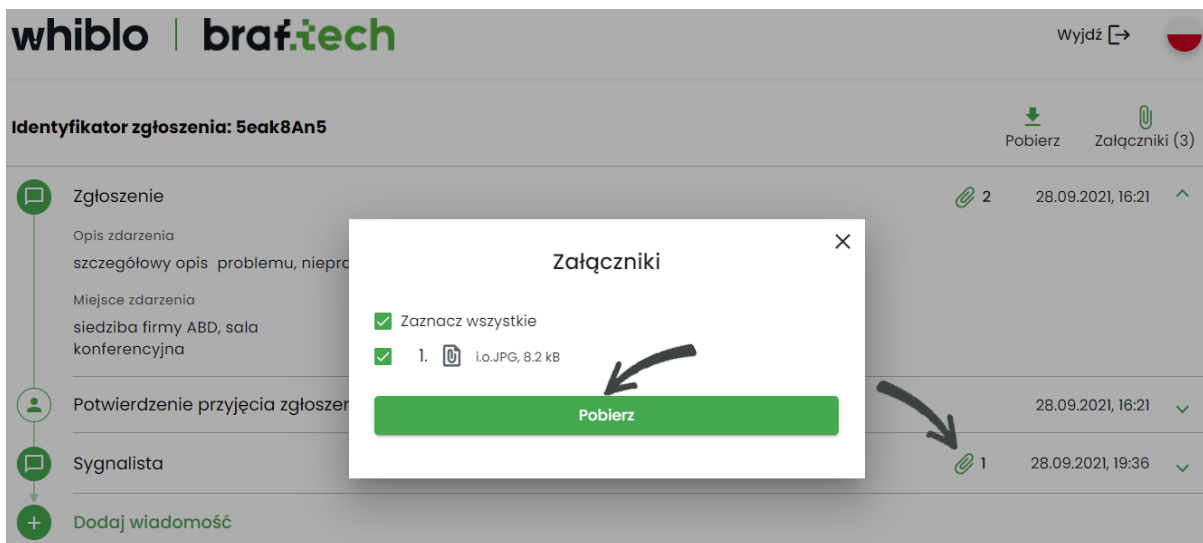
whiblo | braf.tech

Wyjdź

Identyfikator zgłoszenia: 5eak8An5

Pobierz

Załączniki (3)

Zgłoszenie

2

28.09.2021, 16:21

Opis zdarzenia

szczegółowy opis problemu, niepro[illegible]

Miejsce zdarzenia

siedziba firmy ABD, sala konferencyjna

Potwierdzenie przyjęcia zgłoszen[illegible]

28.09.2021, 16:21

Sygnalista

1

28.09.2021, 19:36

Dodaj wiadomość

Załączniki

Zaznacz wszystkie

1. i.o.JPG, 8.2 kB

Pobierz